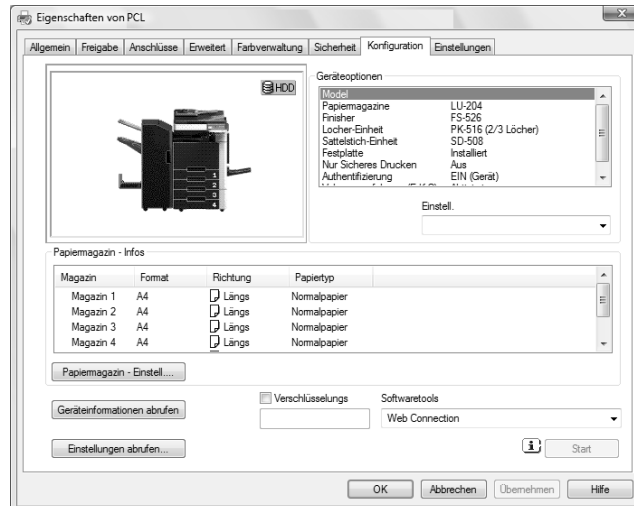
Eigenschaften von PCL

Allgemein | Freigabe | Anschlüsse | Erweitert | Farbverwaltung | Sicherheit | Konfiguration | Einstellungen

HDD

Geräteoptionen

| | |
|---|---|
| Model | |
| Papiermagazine | LU-204 |
| Finisher | FS-526 |
| Locher-Einheit | PK-516 (2/3 Löcher) |
| Sattelstich-Einheit | SD-508 |
| Festplatte | Installiert |
| Nur Sicheres Drucken | Aus |
| Authentifizierung | EIN (Gerät) |
| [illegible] | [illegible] |

Einstell.

Papiermagazin - Infos

| Magazin | Format | Richtung | Papiertyp |
|---|---|---|---|
| Magazin 1 | A4 | Längs | Normalpapier |
| Magazin 2 | A4 | Längs | Normalpapier |
| Magazin 3 | A4 | Längs | Normalpapier |
| Magazin 4 | A4 | Längs | Normalpapier |

Papiermagazin - Einstell....

Geräteinformationen abrufen

Verschlüsselungs

Softwaretools

Web Connection

Einstellungen abrufen...

Start

OK | Abbrechen | Übernehmen | Hilfe